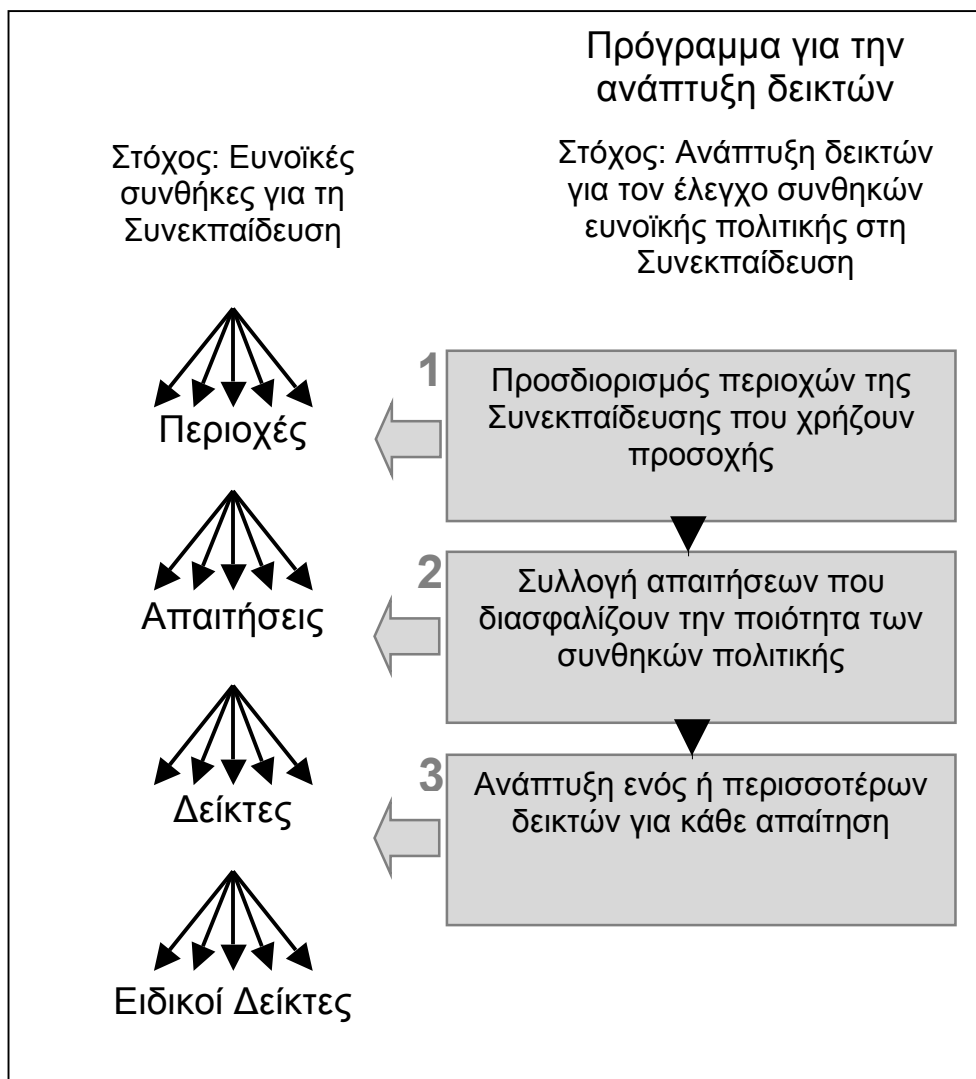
Πρόγραμμα για την ανάπτυξη δεικτών

Στόχος: Ευνοϊκές συνθήκες για τη Συνεκπαίδευση

Στόχος: Ανάπτυξη δεικτών για τον έλεγχο συνθηκών ευνοϊκής πολιτικής στη Συνεκπαίδευση

1 Προσδιορισμός περιοχών της Συνεκπαίδευσης που χρήζουν προσοχής

Περιοχές

2 Συλλογή απαιτήσεων που διασφαλίζουν την ποιότητα των συνθηκών πολιτικής

Απαιτήσεις

3 Ανάπτυξη ενός ή περισσοτέρων δεικτών για κάθε απαίτηση

Δείκτες

Ειδικοί Δείκτες